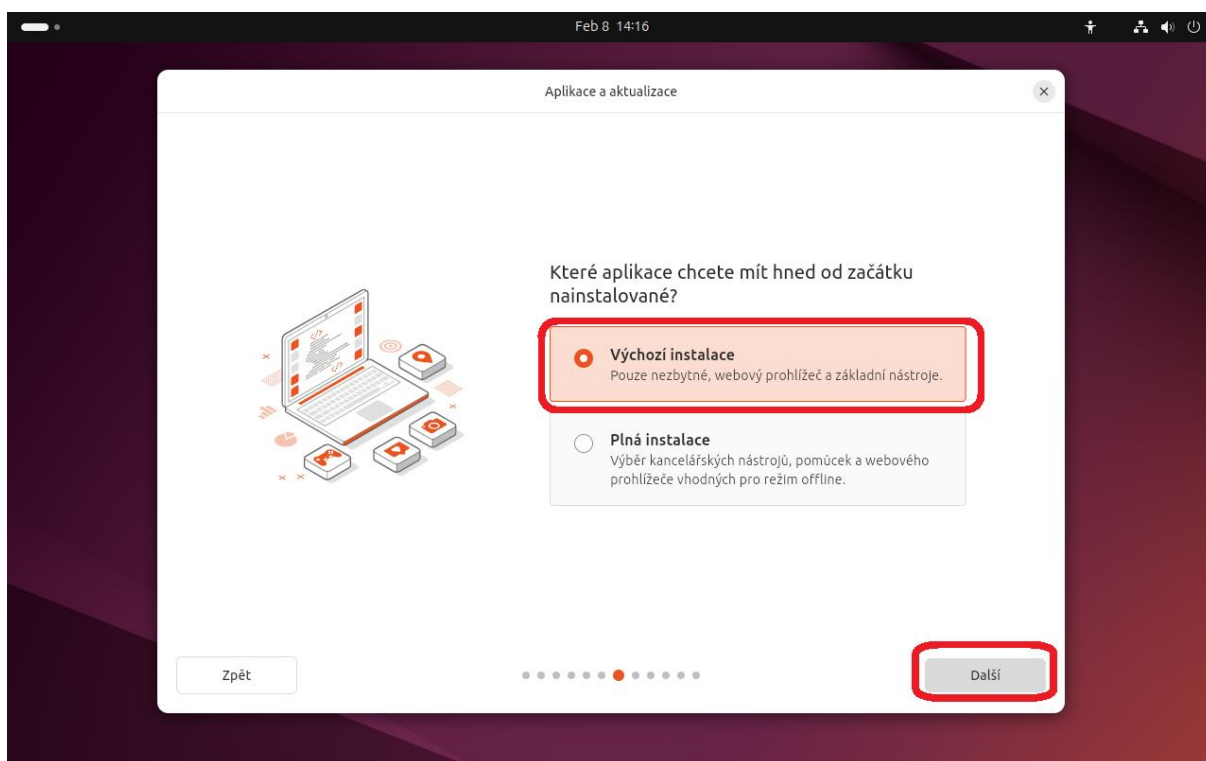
Feb 8 14:16

Aplikace a aktualizace

Které aplikace chcete mít hned od začátku nainstalované?

Výchozí instalace
Pouze nezbytné, webový prohlížeč a základní nástroje.

Plná instalace
Výběr kancelářských nástrojů, pomůcek a webového prohlížeče vhodných pro režim offline.

Zpět

Další